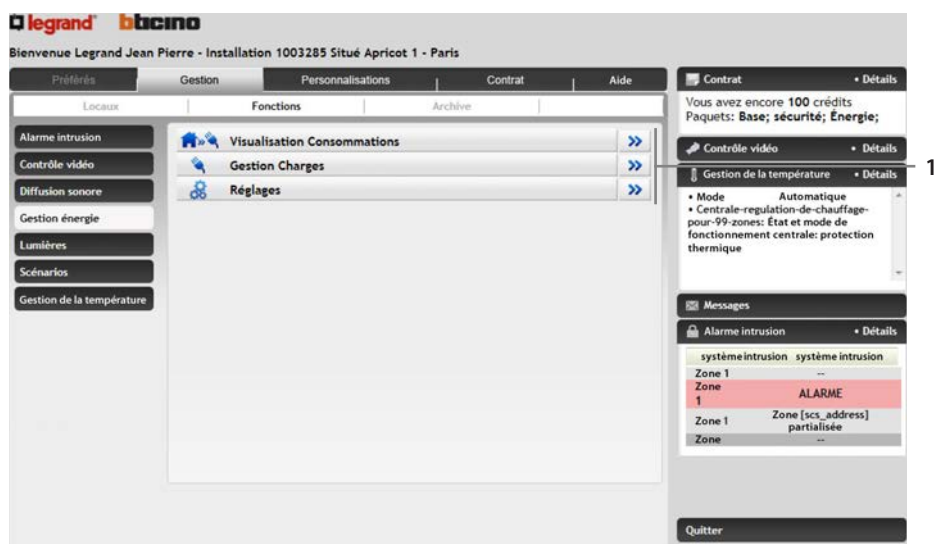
legrand bticino

Bienvenue Legrand Jean Pierre - Installation 1003285 Situé Apricot 1 - Paris

Préférés | Gestion | Personnalisations | Contrat | Aide

Locaux | Fonctions | Archive

Alarme intrusion
Contrôle vidéo
Diffusion sonore
Gestion énergie
Lumières
Scénarios
Gestion de la température

Visualisation Consommations »
Gestion Charges »
Réglages »

Contrat • Détails
Vous avez encore 100 crédits
Paquets: Base; sécurité; Énergie;

Contrôle vidéo • Détails

Gestion de la température • Détails
• Mode Automatique
• Centrale-regulation-de-chauffage-pour-99-zones: État et mode de fonctionnement centrale: protection thermique

Messages

Alarme intrusion • Détails

| système intrusion | système intrusion |
|---|---|
| Zone 1 | -- |
| Zone 1 | ALARME |
| Zone 1 | Zone [scs_address] partialisée |
| Zone | -- |

Quitter

1